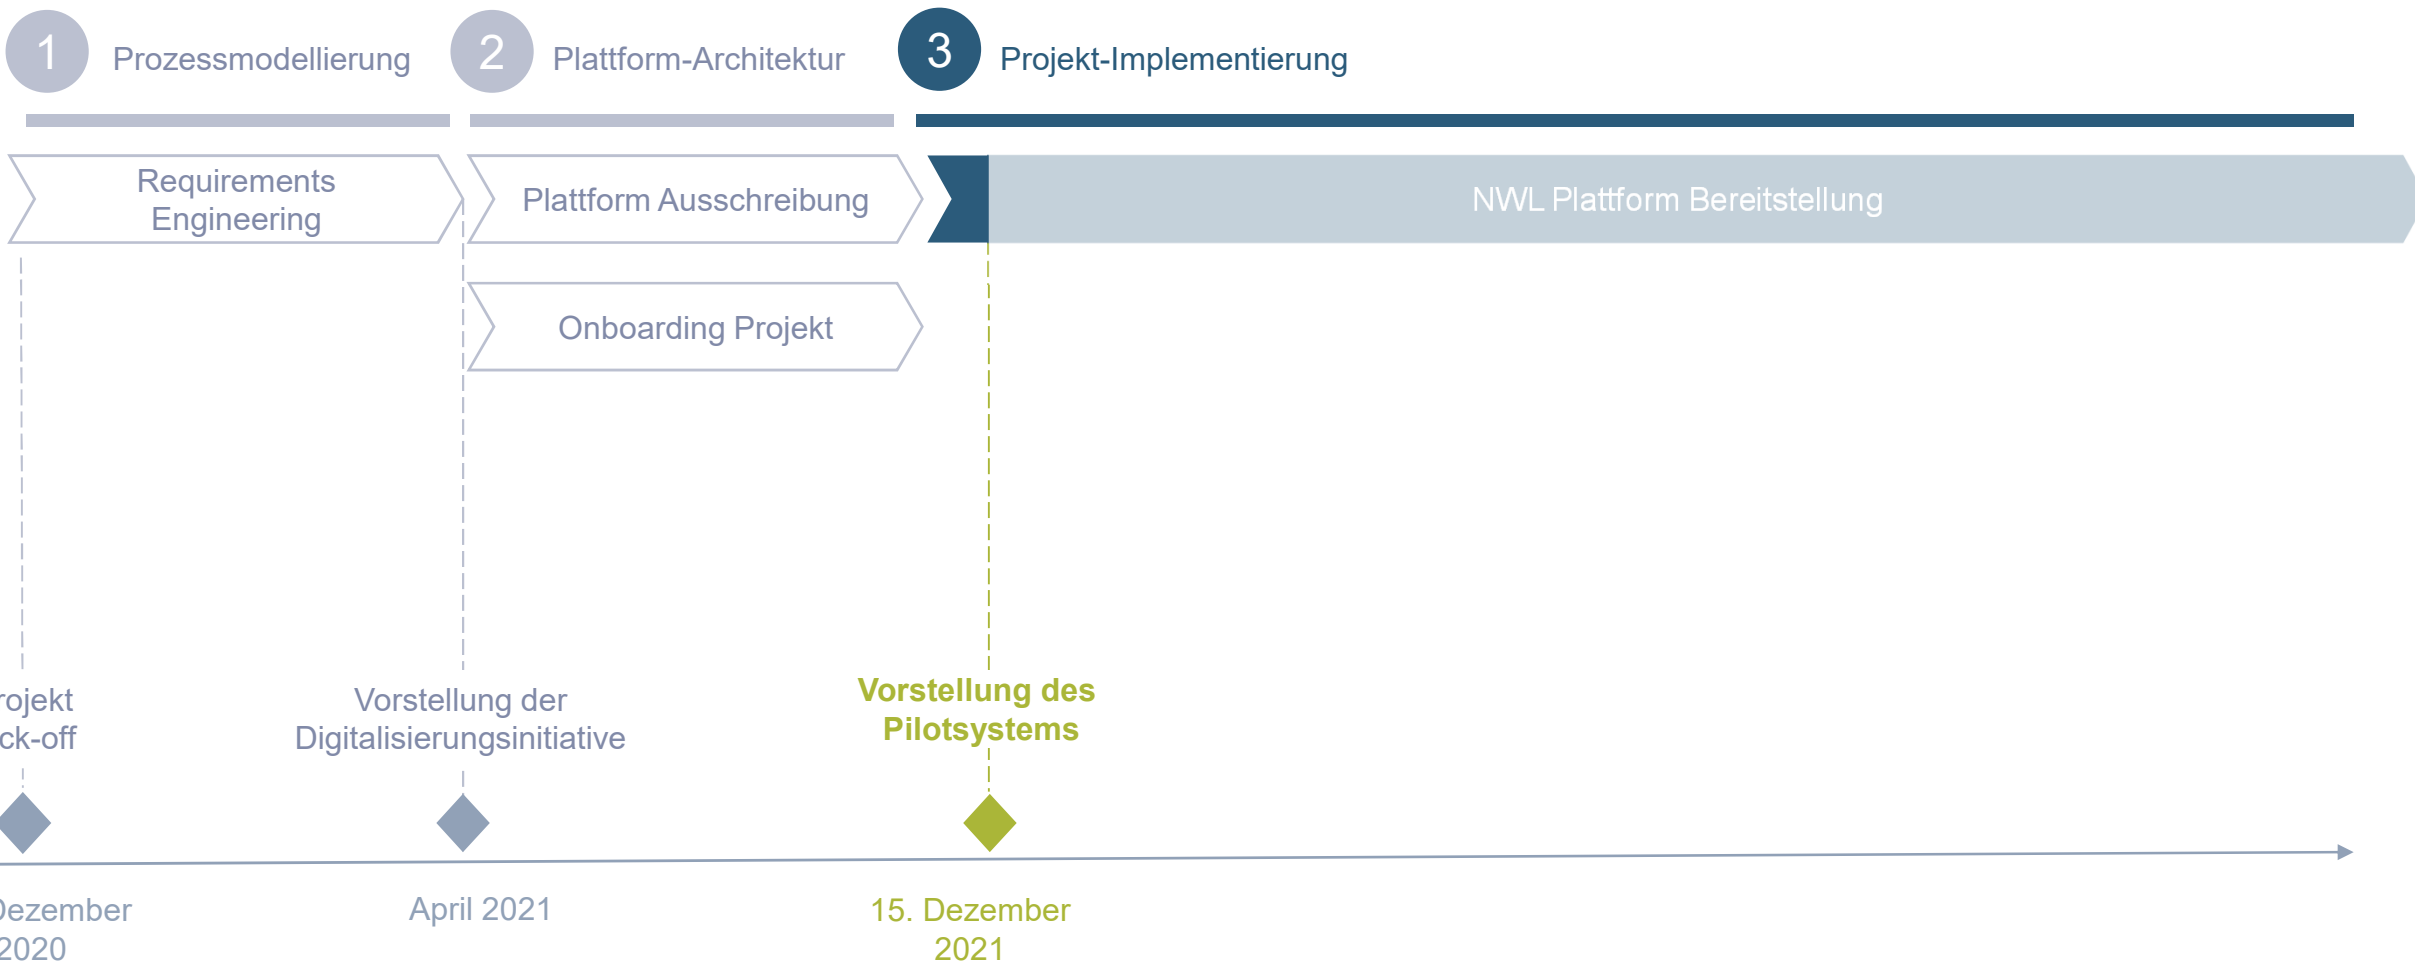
1 Prozessmodellierung

2 Plattform-Architektur

3 Projekt-Implementierung

Requirements Engineering

Plattform Ausschreibung

NWL Plattform Bereitstellung

Onboarding Projekt

rojekt ck-off

Vorstellung der Digitalisierungsinitiative

Vorstellung des Pilotsystems

Dezember 2020

April 2021

15. Dezember 2021